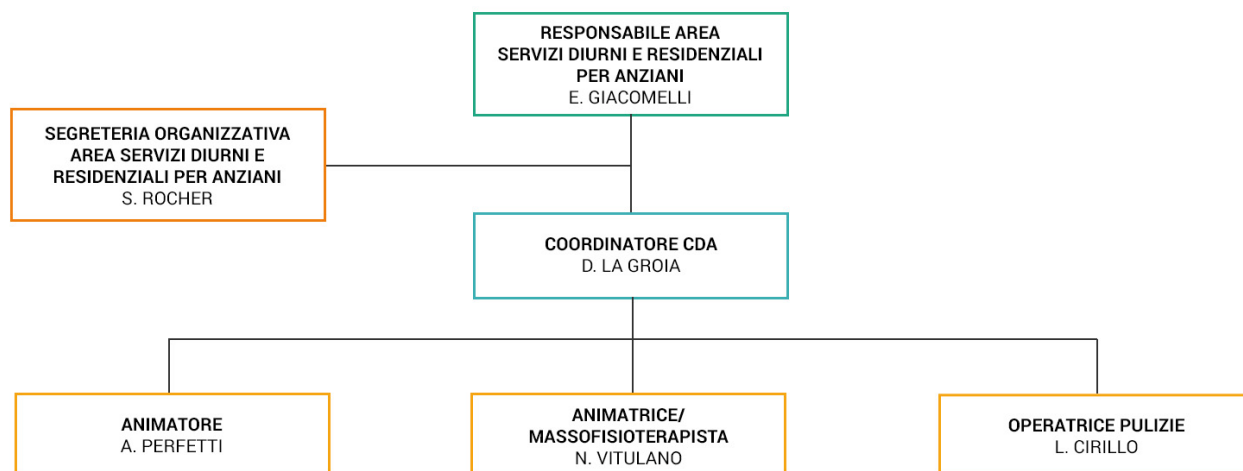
RESPONSABILE AREA
SERVIZI DIURNI E RESIDENZIALI
PER ANZIANI
E. GIACOMELLI

SEGRETERIA ORGANIZZATIVA
AREA SERVIZI DIURNI E
RESIDENZIALI PER ANZIANI
S. ROCHER

COORDINATORE CDA
D. LA GROIA

ANIMATORE
A. PERFETTI

ANIMATRICE/
MASSOFISIOTERAPISTA
N. VITULANO

OPERATRICE PULIZIE
L. CIRILLO